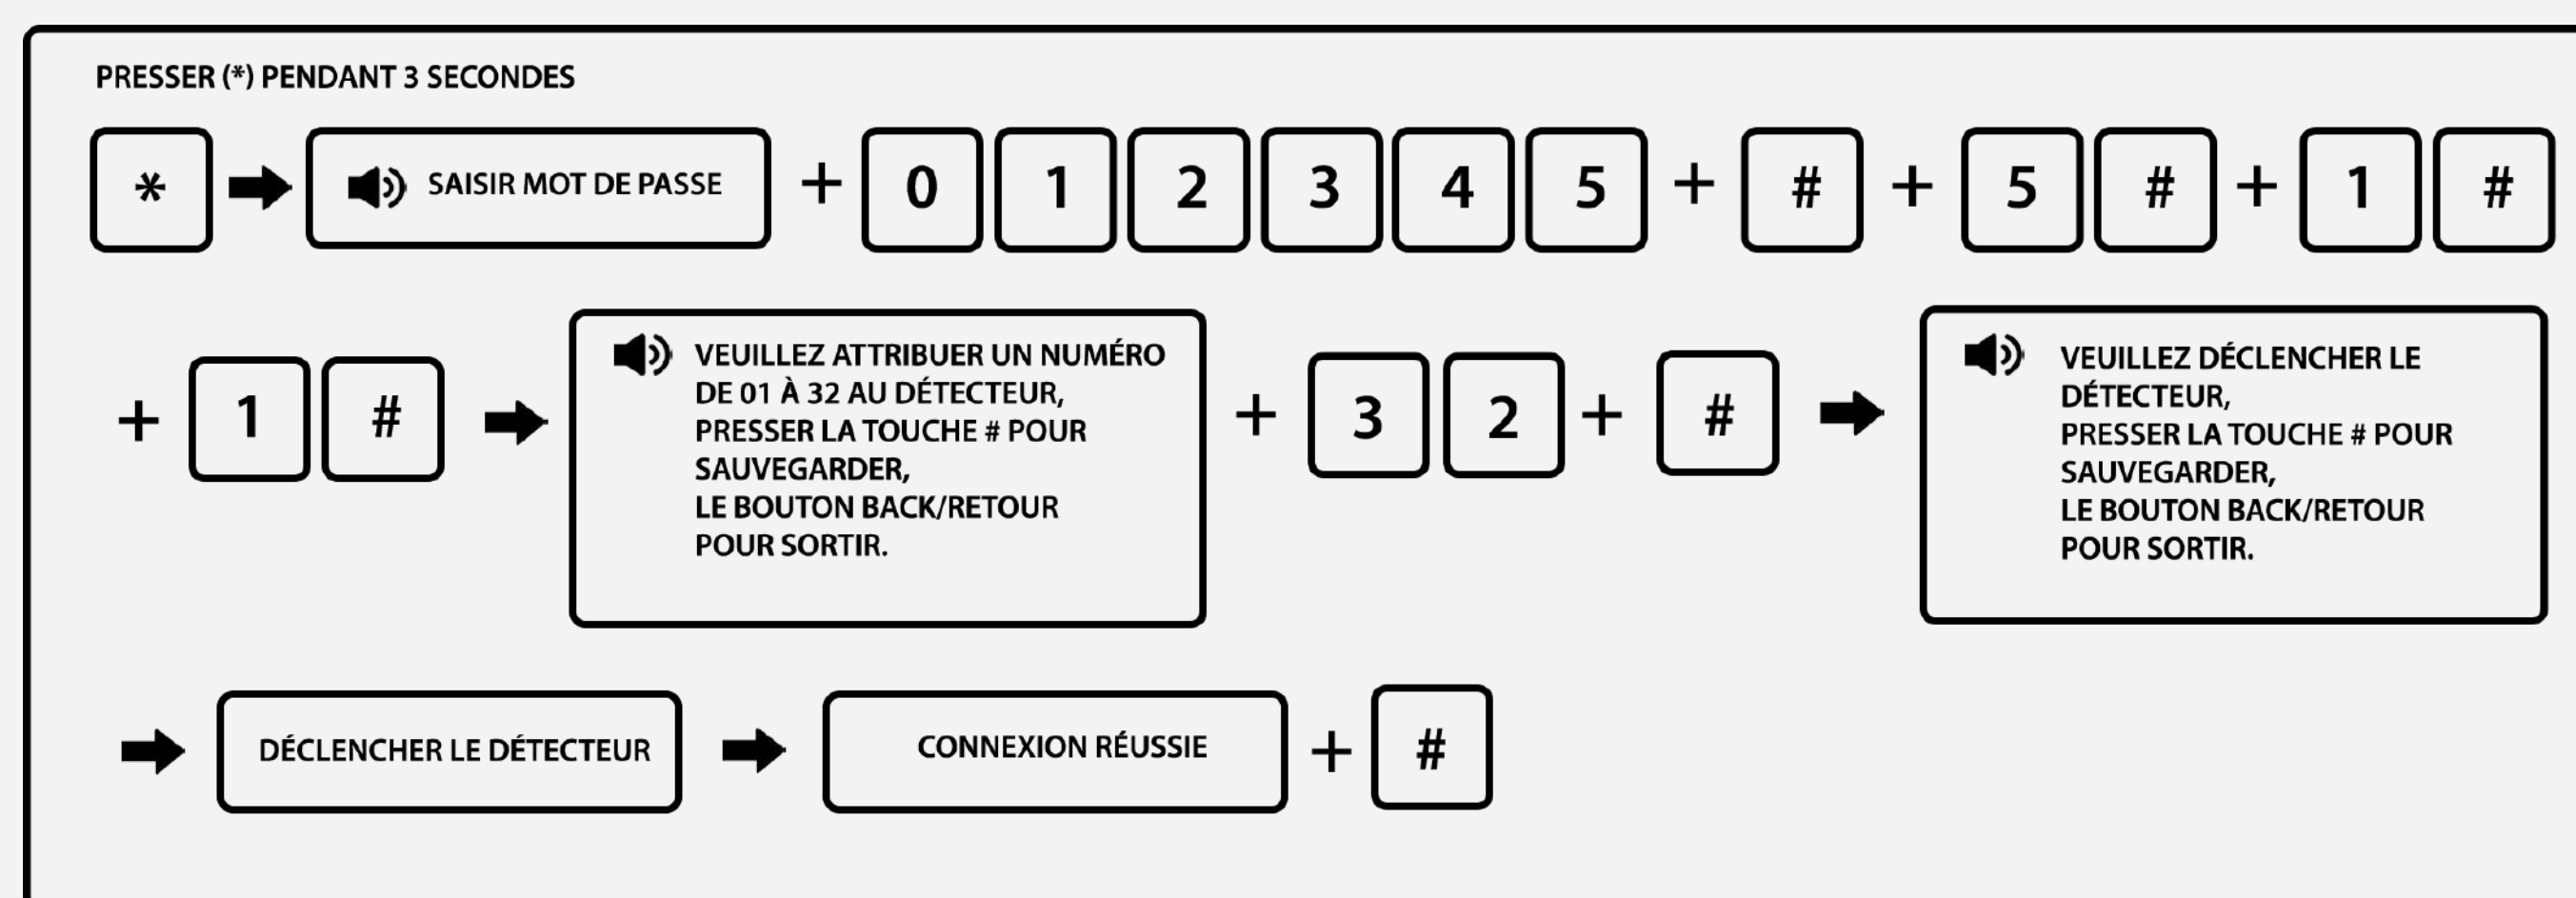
PRESSER (*) PENDANT 3 SECONDES

* SAISIR MOT DE PASSE + 0 1 2 3 4 5 + # + 5 # + 1 #

+ 1 # VEUILLEZ ATTRIBUER UN NUMÉRO DE 01 À 32 AU DÉTECTEUR, PRESSER LA TOUCHE # POUR SAUVEGARDER, LE BOUTON BACK/RETOUR POUR SORTIR. + 3 2 + # VEUILLEZ DÉCLENCHER LE DÉTECTEUR, PRESSER LA TOUCHE # POUR SAUVEGARDER, LE BOUTON BACK/RETOUR POUR SORTIR.

DÉCLENCHER LE DÉTECTEUR CONNEXION RÉUSSIE + #